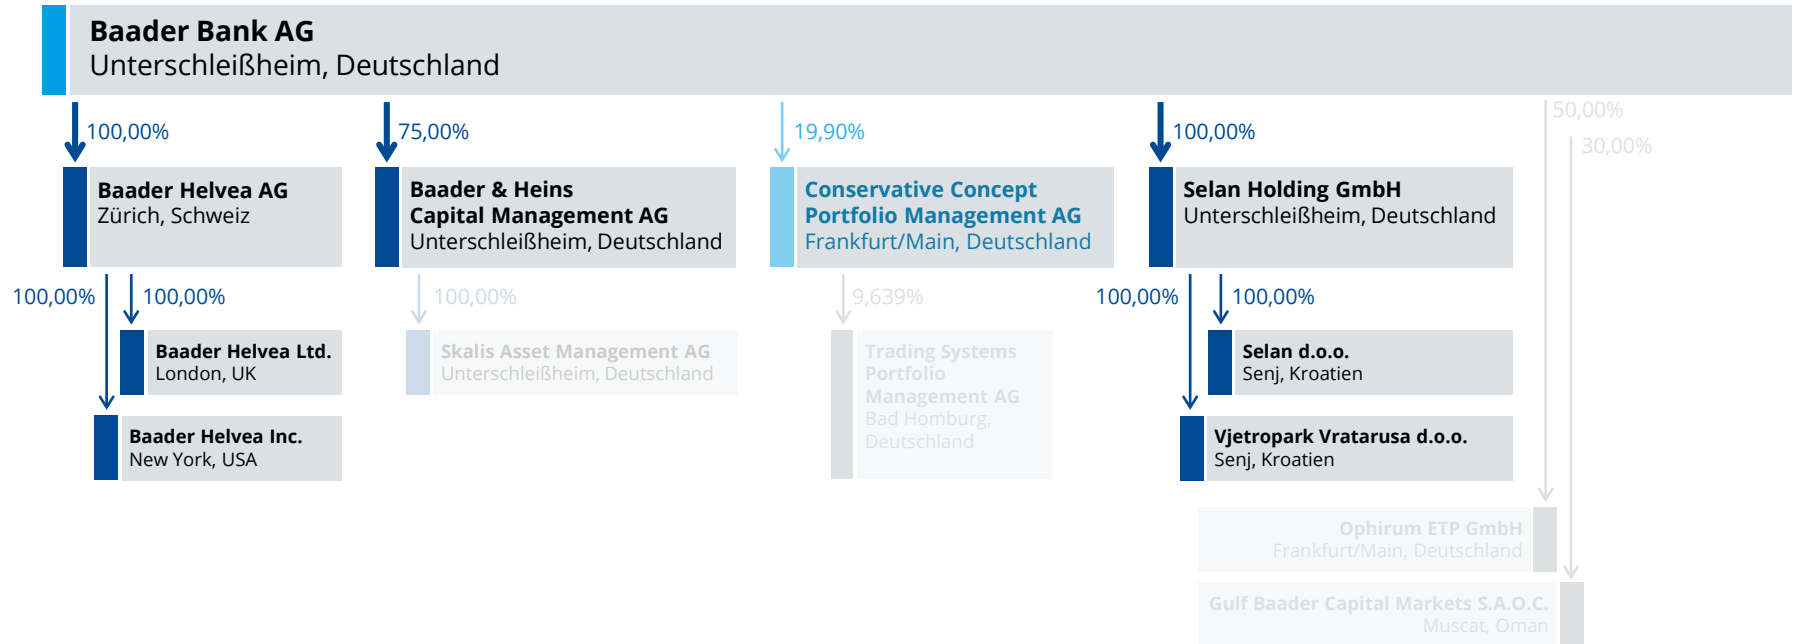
**Baader Bank AG**
Unterschleißheim, Deutschland

100,00%

**Baader Helvea AG**
Zürich, Schweiz

100,00%

100,00%

**Baader Helvea Ltd.**
London, UK

**Baader Helvea Inc.**
New York, USA

75,00%

**Baader & Heins Capital Management AG**
Unterschleißheim, Deutschland

100,00%

**Skalis Asset Management AG**
Unterschleißheim, Deutschland

19,90%

**Conservative Concept Portfolio Management AG**
Frankfurt/Main, Deutschland

9,639%

**Trading Systems Portfolio Management AG**
Bad Homburg, Deutschland

100,00%

**Selan Holding GmbH**
Unterschleißheim, Deutschland

100,00%

100,00%

**Selan d.o.o.**
Senj, Kroatien

**Vjetropark Vratarusa d.o.o.**
Senj, Kroatien

50,00%

30,00%

**Ophirum ETP GmbH**
Frankfurt/Main, Deutschland

**Gulf Baader Capital Markets S.A.O.C.**
Muscat, Oman